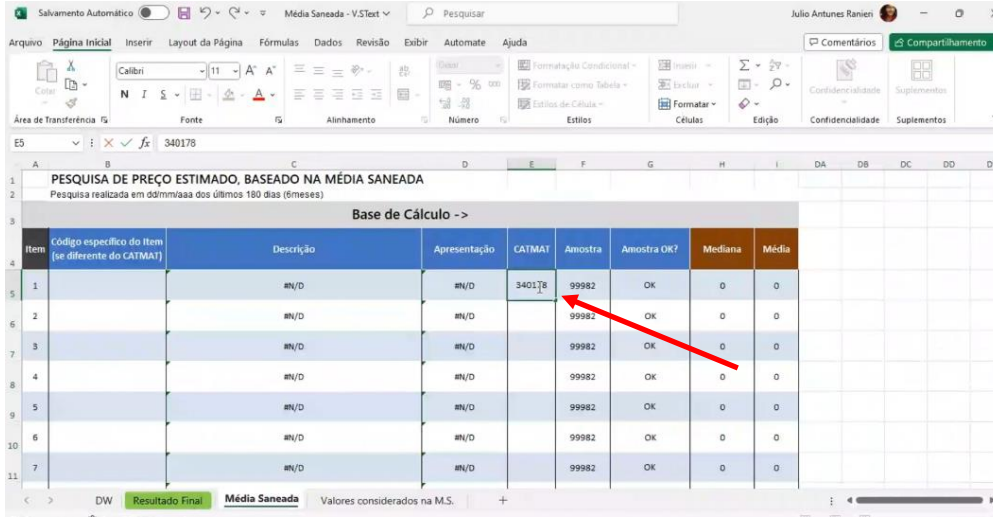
Salvamento Automático Média Saneada - V.SText Pesquisar Julio Antunes Ranieri

Arquivo Página Inicial Inserir Layout da Página Fórmulas Dados Revisão Exibir Automate Ajuda Comentários Compartilhamento

Colar Área de Transferência Calibri 11 A^ A˅ N I S Fonte Alinhamento Geral % 000 Número Formatação Condicional Formatar como Tabela Estilos de Célula Estilos Inserir Excluir Formatar Células Edição Confidencialidade Confidencialidade Suplementos Suplementos

E5 fx 340178

| | A | B | C | D | E | F | G | H | I | DA | DB | DC | DD |
|---|---|---|---|---|---|---|---|---|---|---|---|---|---|
| 1 | PESQUISA DE PREÇO ESTIMADO, BASEADO NA MÉDIA SANEADA | | | | | | | | | | | | |
| 2 | Pesquisa realizada em dd/mm/aaa dos últimos 180 dias (6meses) | | | | | | | | | | | | |
| 3 | | | Base de Cálculo -> | | | | | | | | | | |
| 4 | Item | Código específico do Item (se diferente do CATMAT) | Descrição | Apresentação | CATMAT | Amostra | Amostra OK? | Mediana | Média | | | | |
| 5 | 1 | | #N/D | #N/D | 340178 | 99982 | OK | 0 | 0 | | | | |
| 6 | 2 | | #N/D | #N/D | | 99982 | OK | 0 | 0 | | | | |
| 7 | 3 | | #N/D | #N/D | | 99982 | OK | 0 | 0 | | | | |
| 8 | 4 | | #N/D | #N/D | | 99982 | OK | 0 | 0 | | | | |
| 9 | 5 | | #N/D | #N/D | | 99982 | OK | 0 | 0 | | | | |
| 10 | 6 | | #N/D | #N/D | | 99982 | OK | 0 | 0 | | | | |
| 11 | 7 | | #N/D | #N/D | | 99982 | OK | 0 | 0 | | | | |

DW Resultado Final Média Saneada Valores considerados na M.S. +